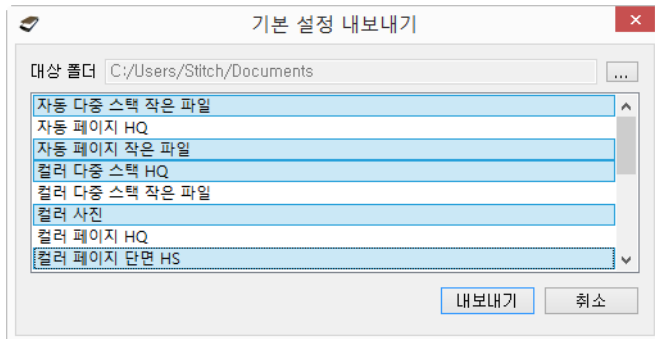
기본 설정 내보내기

대상 폴더 C:/Users/Stitch/Documents ...

자동 다중 스택 작은 파일
자동 페이지 HQ
자동 페이지 작은 파일
컬러 다중 스택 HQ
컬러 다중 스택 작은 파일
컬러 사진
컬러 페이지 HQ
컬러 페이지 단면 HS

내보내기 취소